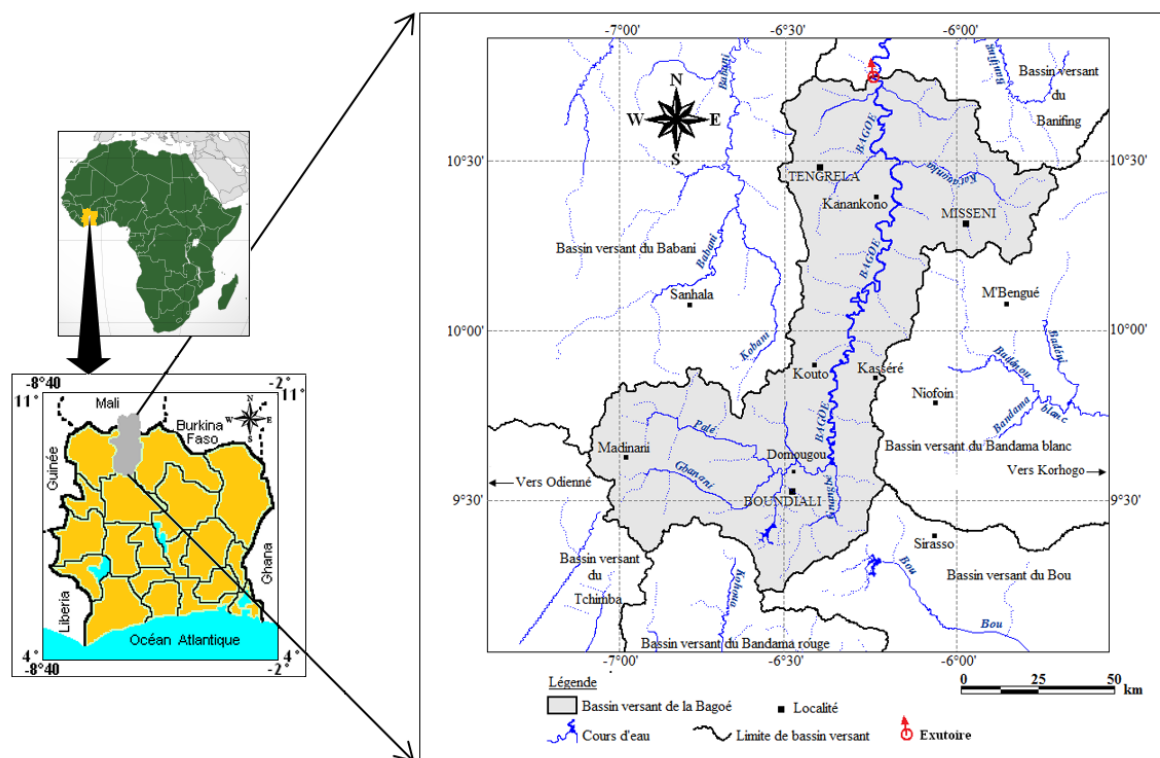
-8°40
11°
Mali
Burkina Faso
-2°
11°
N
W
E
S
Guinée
Liberia
Ghana
Océan Atlantique
4°
-8°40
4°
-2°

-7°00'
-6°30'
-6°00'
N
W
E
S
Babani
Banifing
Bassin versant du Banifing
BAGOE
10°30'
10°30'
TENGRELA
Kanankono
Kananba
MISSENI
Bassin versant du Babani
Babani
BAGOE
Sanhala
M'Bengué
10°00'
10°00'
Kohani
Badénou
Badénou
Kouto
Kasséré
Niofoin
Bandama blanc
Palé
Madinani
BAGOE
Bassin versant du Bandama blanc
Domougou
Ghangani
Vers Odienné
Vers Korhogo
9°30'
BOUNDIALI
9°30'
Bassin versant du Tchimba
Sirasso
Bou
Bassin versant du Bou
Kohoma
Bou
Bassin versant du Bandama rouge
-7°00'
-6°30'
-6°00'
Légende
Bassin versant de la Bagoé
Localité
Cours d'eau
Limite de bassin versant
Exutoire
0
25
50
km